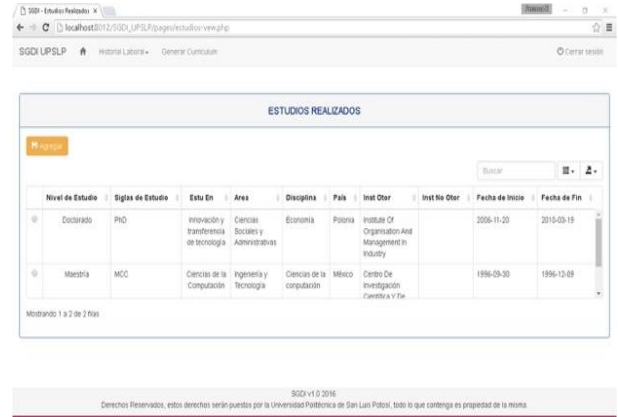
SGDI - Estudios Realizados ×

localhost:8012/SGDI_UPSLP/pages/estudios-view.php

SGDI UPSLP Historial Laboral General Curriculum Cerrar sesión

ESTUDIOS REALIZADOS

Agregar

Buscar

| | Nivel de Estudio | Siglas de Estudio | Estu En | Area | Disciplina | Pais | Inst Otor | Inst No Otor | Fecha de Inicio | Fecha de Fin |
|---|---|---|---|---|---|---|---|---|---|---|
| | Doctorado | PhD | Innovación y transferencia de tecnología | Ciencias Sociales y Administrativas | Economía | Polonia | Institute Of Organisation And Management In Industry | | 2006-11-20 | 2010-03-19 |
| | Maestría | MCC | Ciencias de la Computación | Ingeniería y Tecnología | Ciencias de la computación | México | Centro De Investigación Cientifica Y De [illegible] | | 1996-09-30 | 1996-12-09 |

Mostrando 1 a 2 de 2 filas

SGDI v1.0 2016
Derechos Reservados, estos derechos serán puestos por la Universidad Politécnica de San Luis Potosí, todo lo que contenga es propiedad de la misma.